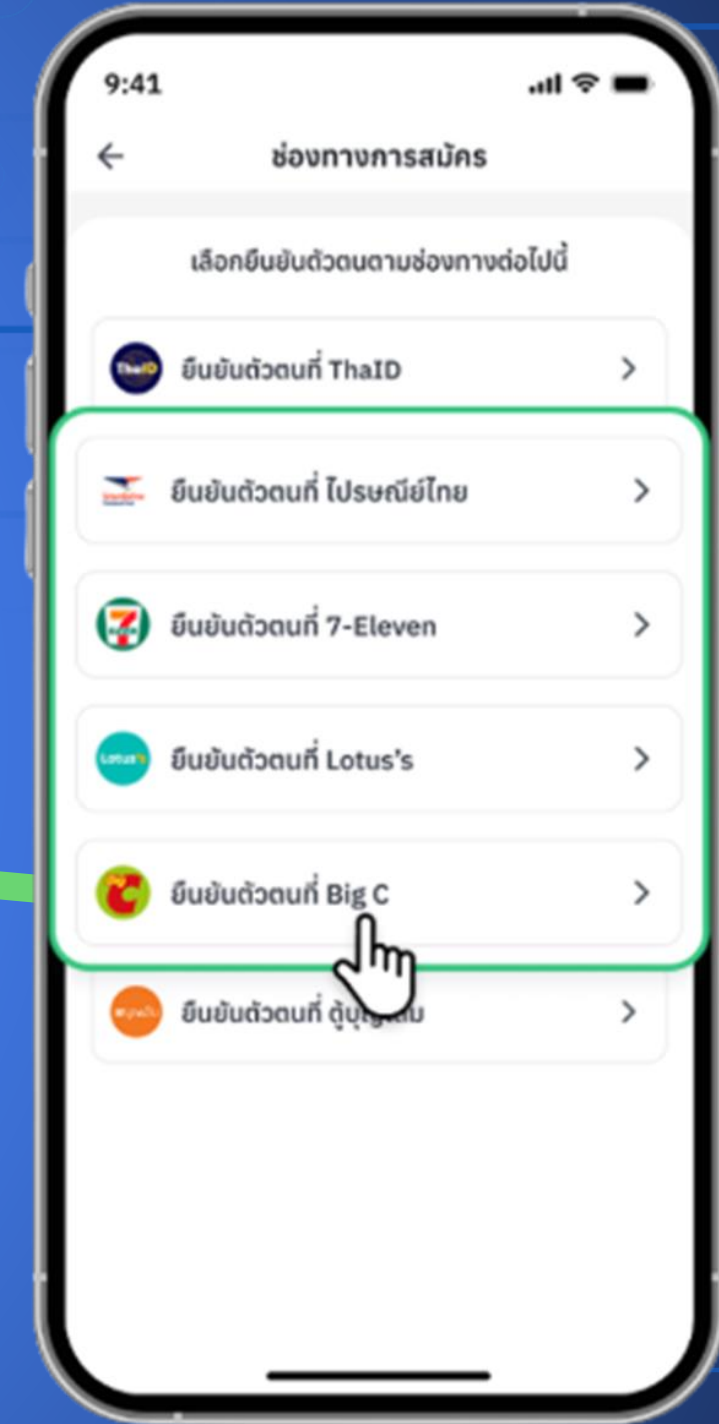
9:41

ช่องทางการสมัคร

เลือกยืนยันตัวตนตามช่องทางต่อไปนี้

ThaID
ยืนยันตัวตนที่ ThaID >

ยืนยันตัวตนที่ ไปรษณีย์ไทย >

ยืนยันตัวตนที่ 7-Eleven >

Lotus's
ยืนยันตัวตนที่ Lotus's >

ยืนยันตัวตนที่ Big C >

ยืนยันตัวตนที่ ตู้บุ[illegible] >